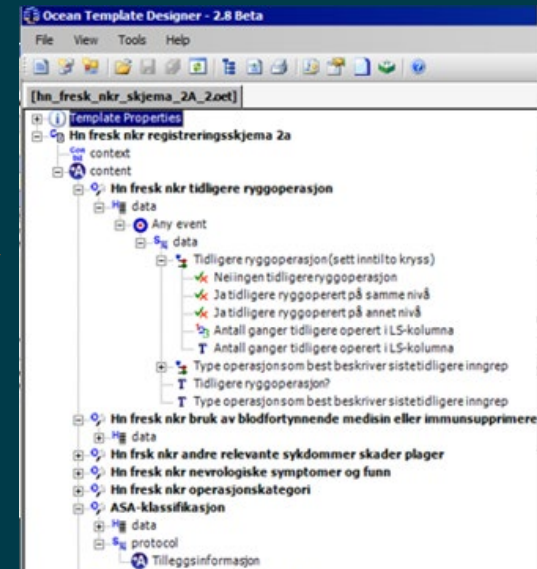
Ocean Template Designer - 2.8 Beta

File View Tools Help

[hn_fresk_nkr_skjema_2A_2.oet]

Template Properties
Hn fresk nkr registreringsskjema 2a
context
content
Hn fresk nkr tidligere ryggoperasjon
data
Any event
data
Tidligere ryggoperasjon (sett inntil to kryss)
Nei ingen tidligere ryggoperasjon
Ja tidligere ryggoperert på samme nivå
Ja tidligere ryggoperert på annet nivå
Antall ganger tidligere operert i LS-kolumna
Antall ganger tidligere operert i LS-kolumna
Type operasjon som best beskriver siste tidligere inngrep
Tidligere ryggoperasjon?
Type operasjon som best beskriver siste tidligere inngrep
Hn fresk nkr bruk av blodfortynnende medisin eller immunsupprimere
data
Hn frsk nkr andre relevante sykdommer skader plager
Hn fresk nkr nevrologiske symptomer og funn
Hn fresk nkr operasjonskategori
ASA-klassifikasjon
data
protocol
Tilleggsinformasjon